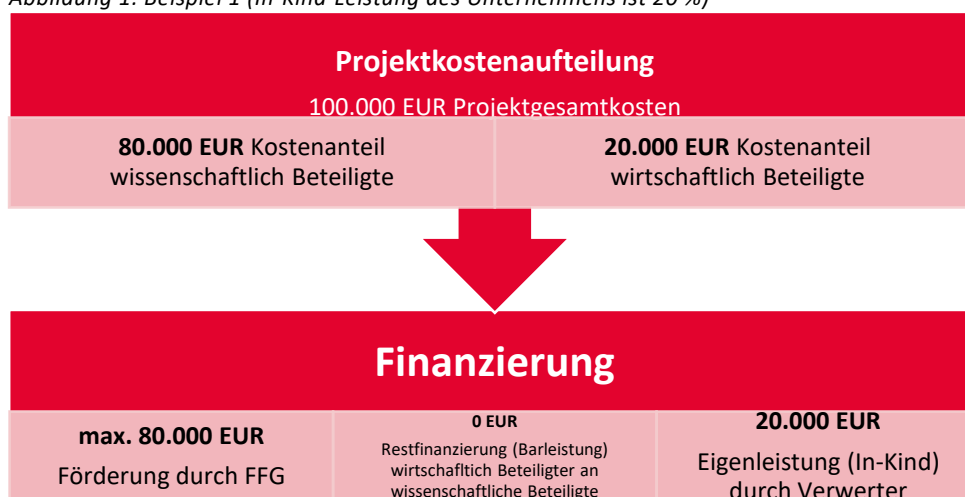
Abbildung 1: Beispiel 1 (In-Kind-Leistung des Unternehmens ist 20 %)

Projektkostenaufteilung

100.000 EUR Projektgesamtkosten

| **80.000 EUR** Kostenanteil wissenschaftlich Beteiligte | **20.000 EUR** Kostenanteil wirtschaftlich Beteiligte |
|---|---|

Finanzierung

| **max. 80.000 EUR** Förderung durch FFG | **0 EUR** Restfinanzierung (Barleistung) wirtschaftlich Beteiligter an wissenschaftliche Beteiligte | **20.000 EUR** Eigenleistung (In-Kind) durch Verwerter |
|---|---|---|